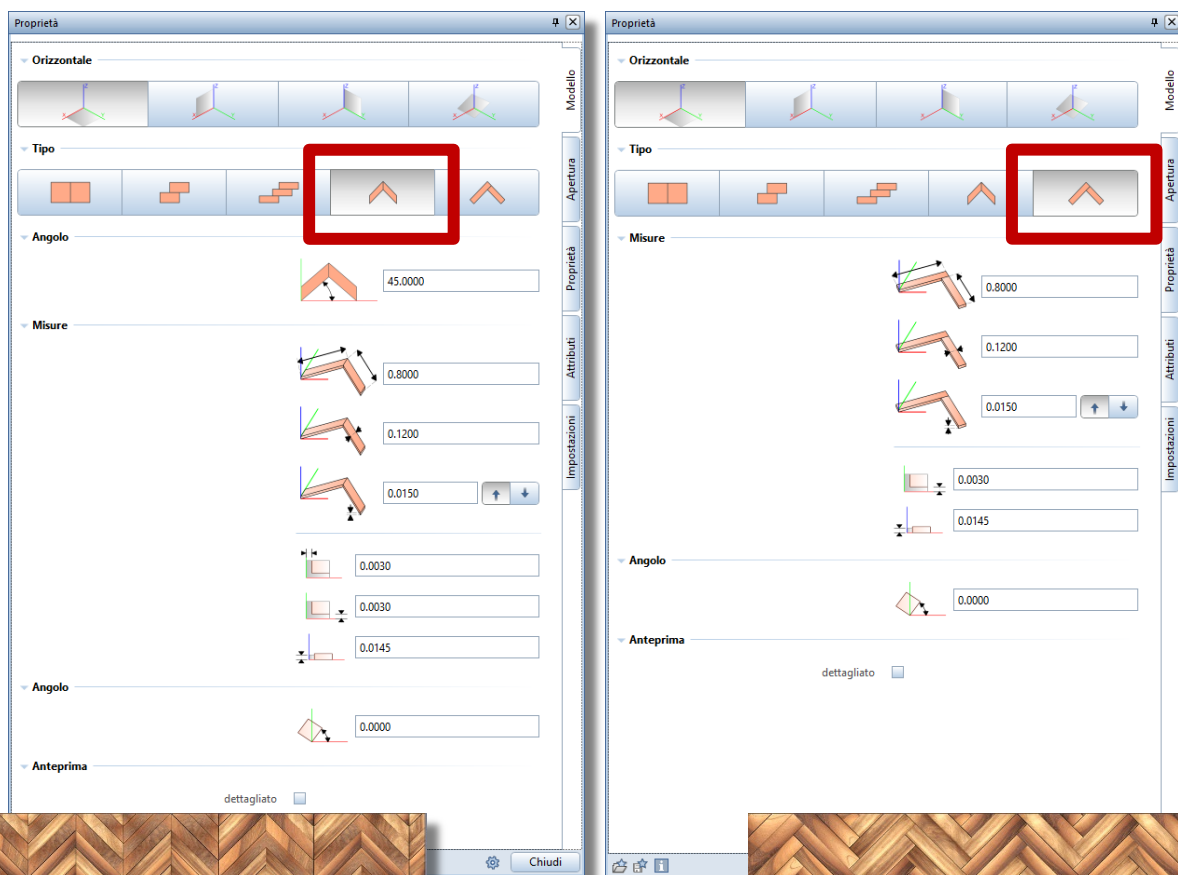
Proprietà

Orizzontale

Tipo

Angolo

45.0000

Misure

0.8000

0.1200

0.0150

0.0030

0.0030

0.0145

Angolo

0.0000

Anteprima

dettagliato

Chiudi

Modello

Apertura

Proprietà

Attributi

Impostazioni

Proprietà

Orizzontale

Tipo

Misure

0.8000

0.1200

0.0150

0.0030

0.0145

Angolo

0.0000

Anteprima

dettagliato

Modello

Apertura

Proprietà

Attributi

Impostazioni